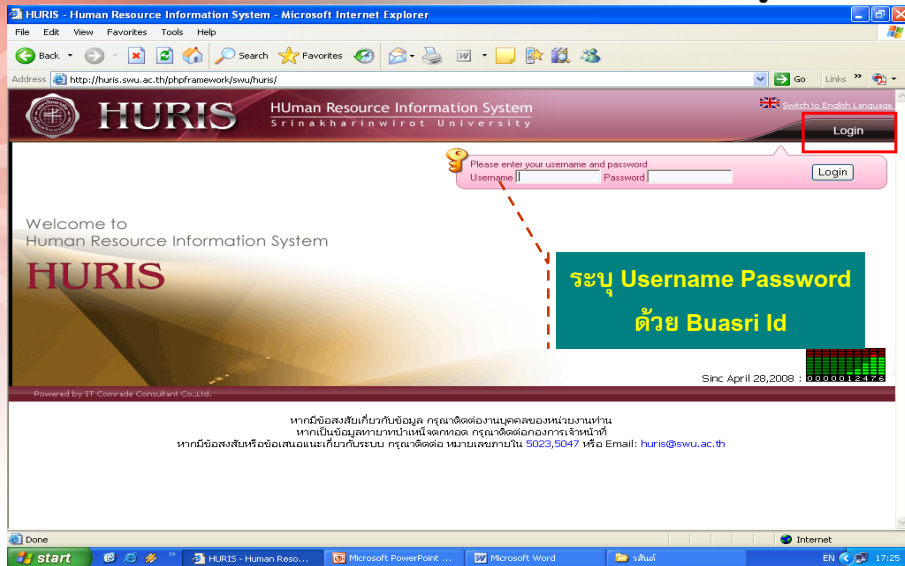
HURIS - Human Resource Information System - Microsoft Internet Explorer

File Edit View Favorites Tools Help

Back Search Favorites

Address http://huris.swu.ac.th/phpframework/swu/huris/ Go Links

HURIS HUman Resource Information System Srinakharinwirot University

Switch to English Language

Login

Please enter your username and password
Username Password Login

Welcome to
Human Resource Information System

HURIS

ระบุ Username Password
ด้วย Buasri Id

Sinc April 28,2008 : 000001247

Powered by IT Comrade Consultant Co.,Ltd.

หากมีข้อสงสัยเกี่ยวกับข้อมูล กรุณาติดต่องานบุคคลของหน่วยงานท่าน
หากเป็นข้อมูลภาษาบำเหน็จบำนาญ กรุณาติดต่อกองการเจ้าหน้าที่
หากมีข้อสงสัยหรือข้อเสนอแนะเกี่ยวกับระบบ กรุณาติดต่อ หมายเลขภายใน 5023,5047 หรือ Email: huris@swu.ac.th

Done Internet

start HURIS - Human Reso... Microsoft PowerPoint ... Microsoft Word วสันต์ EN 17:25